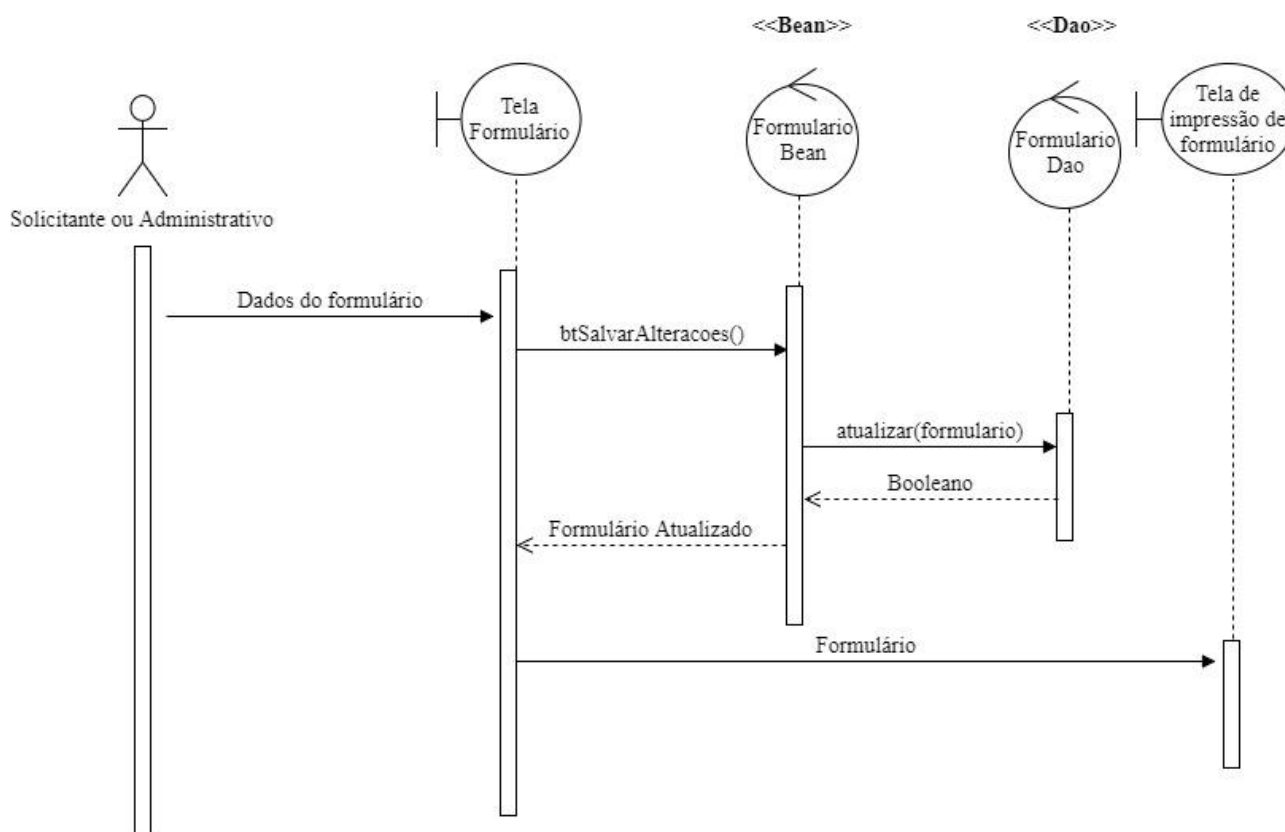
<<Bean>>

<<Dao>>

Tela Formulário

Formulario Bean

Formulario Dao

Tela de impressão de formulário

Solicitante ou Administrativo

Dados do formulário

btSalvarAlteracoes()

atualizar(formulario)

Booleano

Formulário Atualizado

Formulário